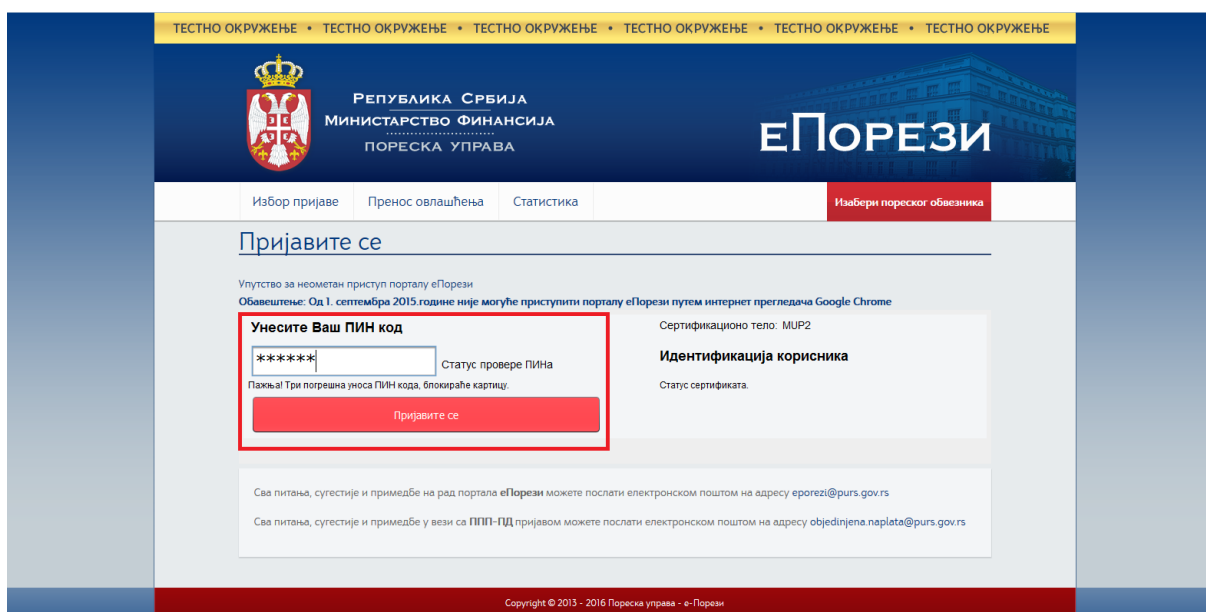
ТЕСТНО ОКРУЖЕЊЕ • ТЕСТНО ОКРУЖЕЊЕ • ТЕСТНО ОКРУЖЕЊЕ • ТЕСТНО ОКРУЖЕЊЕ • ТЕСТНО ОКРУЖЕЊЕ • ТЕСТНО ОКРУЖЕЊЕ

Република Србија
Министарство финансија
ПОРЕСКА УПРАВА

еПорези

Избор пријаве | Пренос овлашћења | Статистика | Изабери пореског обвезника

Пријавите се

Упутство за неометан приступ порталу еПорези
Обавештење: Од 1. септембра 2015.године није могуће приступити порталу еПорези путем интернет прегледача Google Chrome

Унесите Ваш ПИН код
******
Статус провере ПИНа
Пажња! Три погрешна уноса ПИН кода, блокираће картицу.
Пријавите се

Сертификационо тело: MUP2
Идентификација корисника
Статус сертификата.

Сва питања, сугестије и примедбе на рад портала еПорези можете послати електронском поштом на адресу eporezi@purs.gov.rs

Сва питања, сугестије и примедбе у вези са ППП-ПД пријавом можете послати електронском поштом на адресу objedinjena.naplata@purs.gov.rs

Copyright © 2013 - 2016 Пореска управа - е-Порези